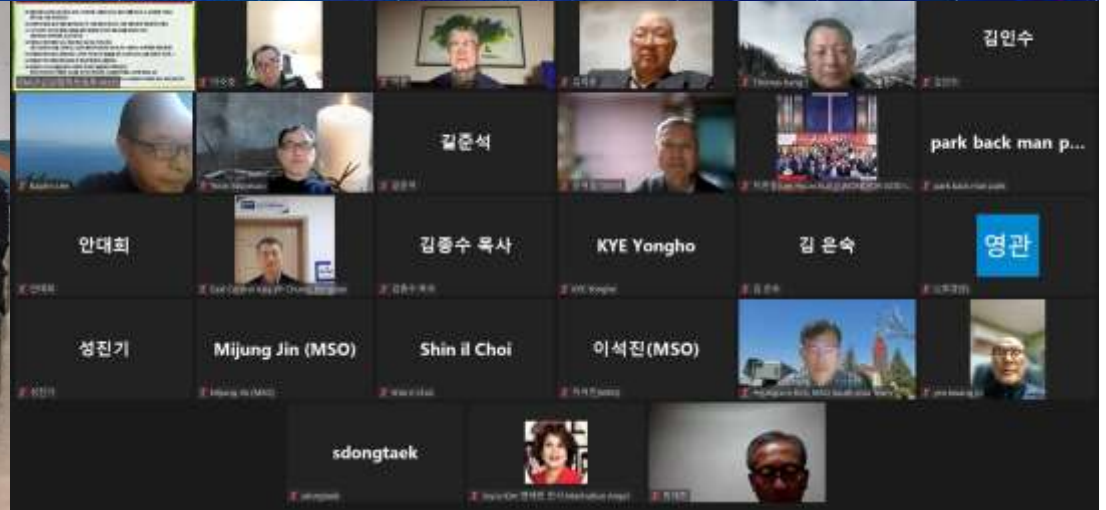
김인수

길준석

park back man p...

안대희

김종수 목사

KYE Yongho

김 은숙

영관

성진기

Mijung Jin (MSO)

Shin il Choi

이석진(MSO)

sdongtaek

park back man park

KYE Yongho

Mijung Jin (MSO)

sdongtaek